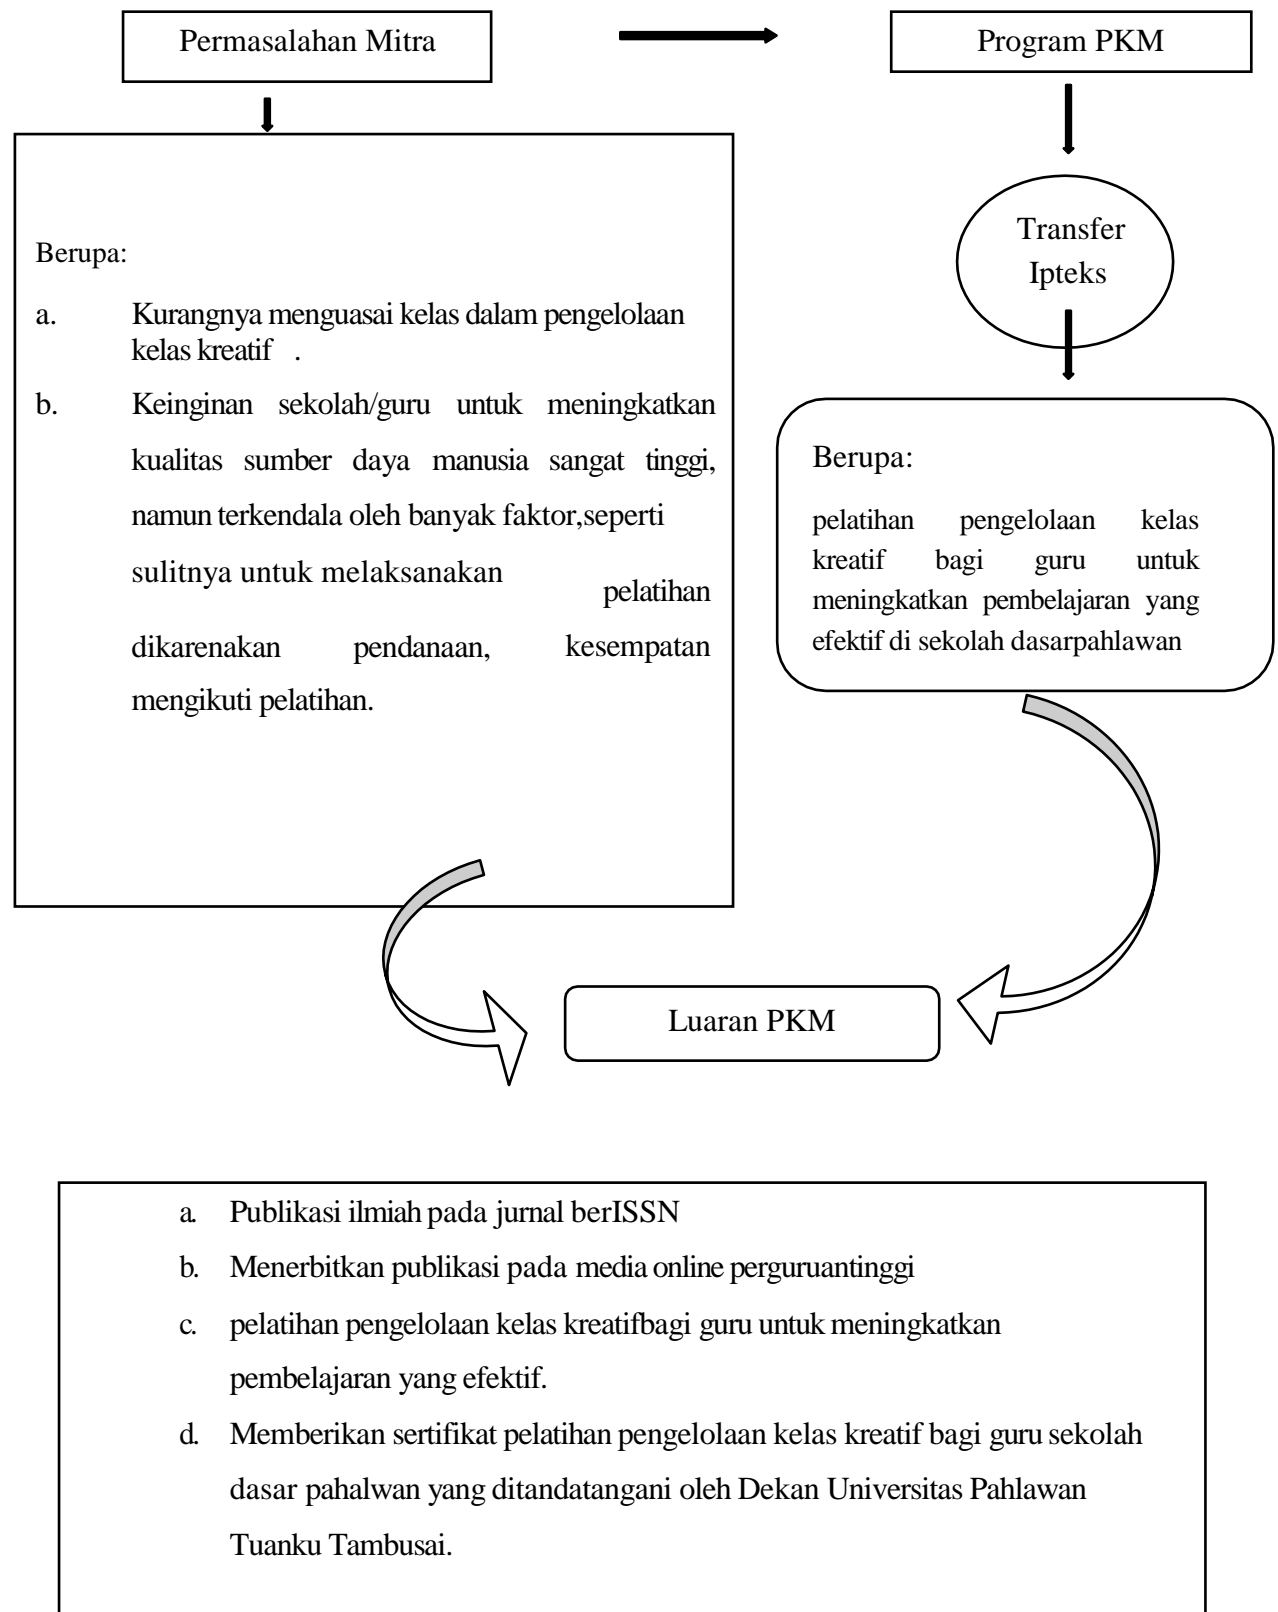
Permasalahan Mitra

Program PKM

Berupa:

a. Kurangnya menguasai kelas dalam pengelolaan kelas kreatif .

b. Keinginan sekolah/guru untuk meningkatkan kualitas sumber daya manusia sangat tinggi, namun terkendala oleh banyak faktor,seperti sulitnya untuk melaksanakan pelatihan dikarenakan pendanaan, kesempatan mengikuti pelatihan.

Transfer Ipteks

Berupa:

pelatihan pengelolaan kelas kreatif bagi guru untuk meningkatkan pembelajaran yang efektif di sekolah dasarpahlawan

Luaran PKM

a. Publikasi ilmiah pada jurnal berISSN

b. Menerbitkan publikasi pada media online perguruantinggi

c. pelatihan pengelolaan kelas kreatifbagi guru untuk meningkatkan pembelajaran yang efektif.

d. Memberikan sertifikat pelatihan pengelolaan kelas kreatif bagi guru sekolah dasar pahalwan yang ditandatangani oleh Dekan Universitas Pahlawan Tuanku Tambusai.